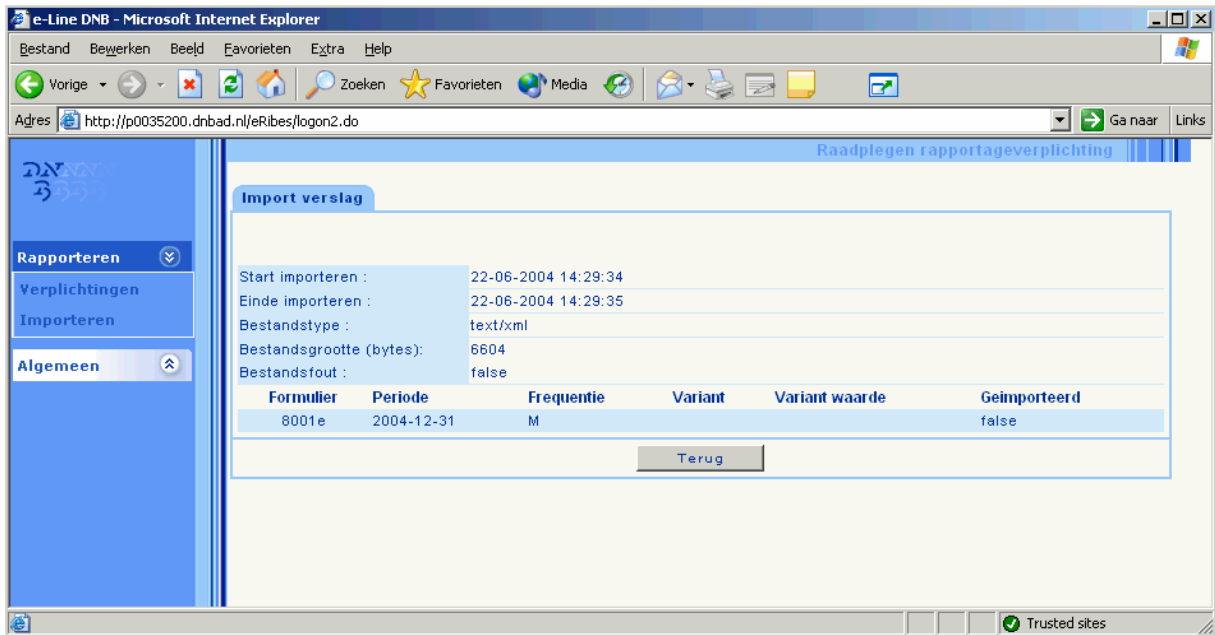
e-Line DNB - Microsoft Internet Explorer

Bestand Bewerken Beeld Favorieten Extra Help

Vorige Zoeken Favorieten Media

Adres http://p0035200.dnbad.nl/eRibes/logon2.do Ga naar Links

DNB

Rapporteren
Verplichtingen
Importeren
Algemeen

Raadplegen rapportageverplichting

Import verslag

Start importeren : 22-06-2004 14:29:34
Einde importeren : 22-06-2004 14:29:35
Bestandstype : text/xml
Bestandsgrootte (bytes): 6604
Bestandsfout : false

| Formulier | Periode | Frequentie | Variant | Variant waarde | Geimporteerd |
|---|---|---|---|---|---|
| 8001e | 2004-12-31 | M | | | false |

Terug

Trusted sites